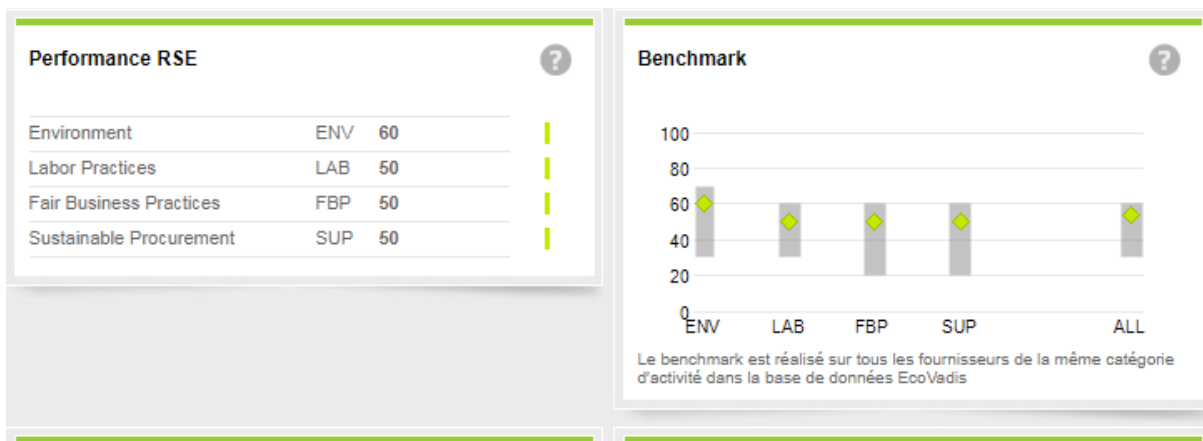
Performance RSE

?

| Environment | ENV | 60 |
|---|---|---|
| Labor Practices | LAB | 50 |
| Fair Business Practices | FBP | 50 |
| Sustainable Procurement | SUP | 50 |

Benchmark

?

100
80
60
40
20
0
ENV LAB FBP SUP ALL

Le benchmark est réalisé sur tous les fournisseurs de la même catégorie d'activité dans la base de données EcoVadis